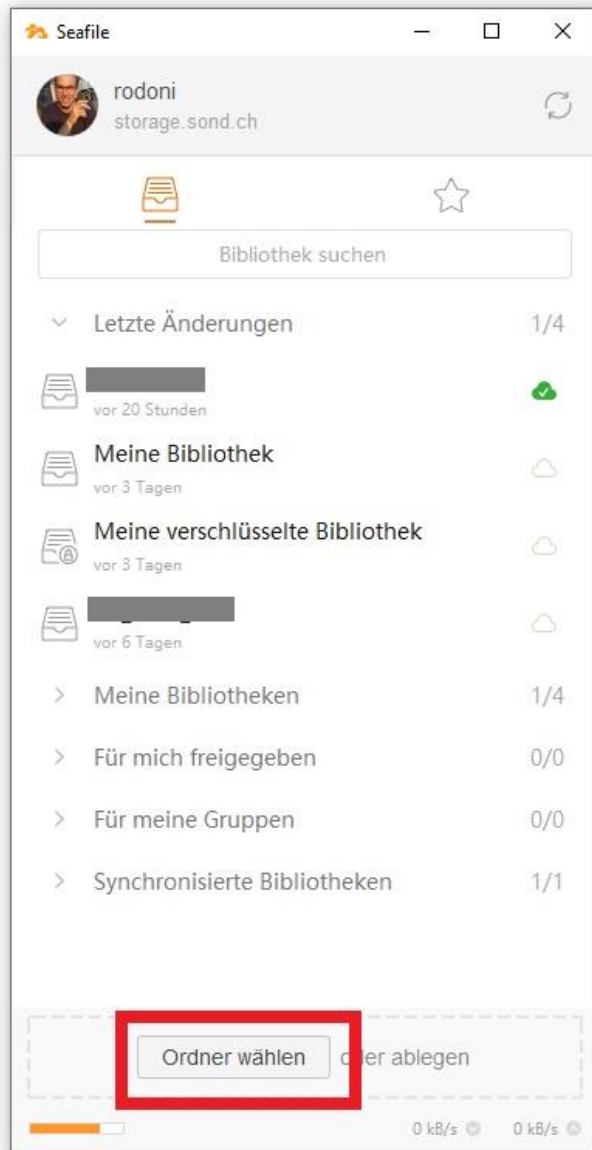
Seafile

rodoni
storage.sond.ch

Bibliothek suchen

Letzte Änderungen 1/4

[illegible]
vor 20 Stunden

Meine Bibliothek
vor 3 Tagen

Meine verschlüsselte Bibliothek
vor 3 Tagen

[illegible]
vor 6 Tagen

Meine Bibliotheken 1/4

Für mich freigegeben 0/0

Für meine Gruppen 0/0

Synchronisierte Bibliotheken 1/1

Ordner wählen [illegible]er ablegen

0 kB/s 0 kB/s